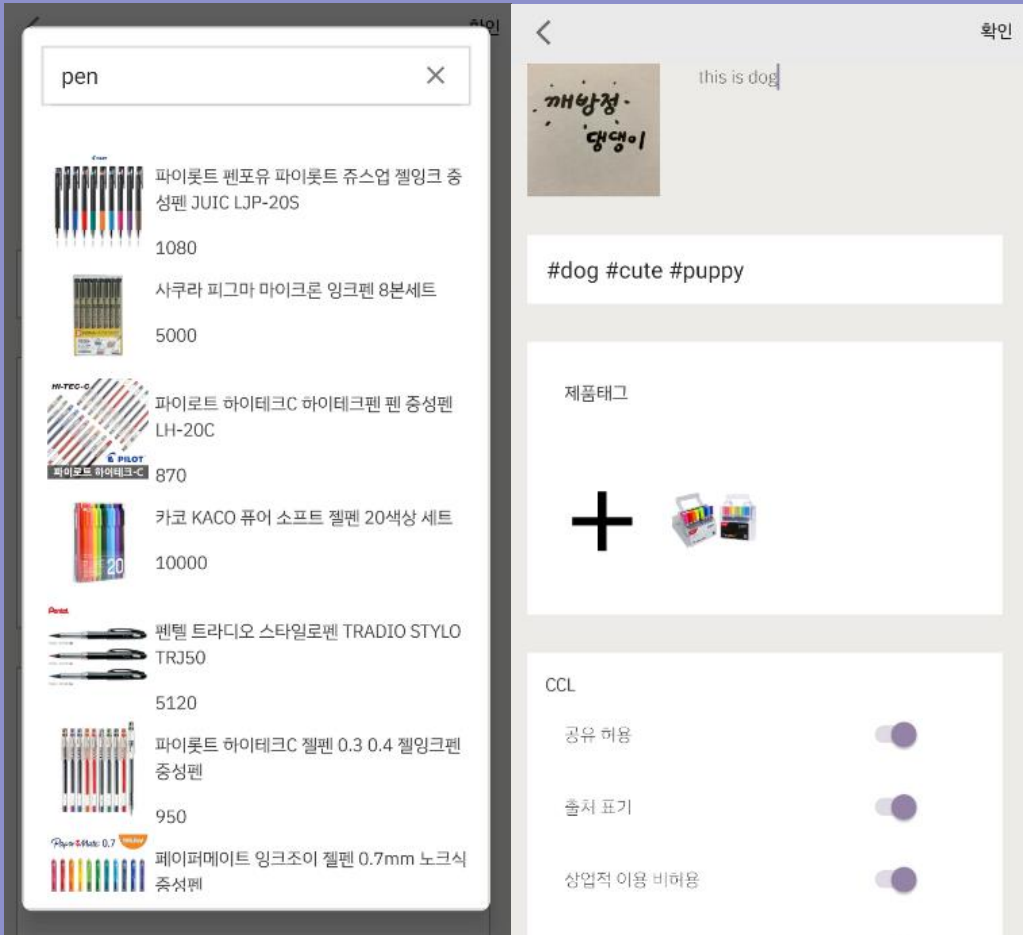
확인

pen

파이롯트 펜포유 파이롯트 쥬스업 젤잉크 중성펜 JUIC LJP-20S

1080

사쿠라 피그마 마이크론 잉크펜 8본세트

5000

HI-TEC-C

PILOT

파이로트 하이테크-C

파이로트 하이테크C 하이테크펜 펜 중성펜 LH-20C

870

20

카코 KACO 퓨어 소프트 젤펜 20색상 세트

10000

Pentel

펜텔 트라디오 스타일로펜 TRADIO STYLO TRJ50

5120

파이롯트 하이테크C 젤펜 0.3 0.4 젤잉크펜 중성펜

950

Paper Mate 0.7

페이퍼메이트 잉크조이 젤펜 0.7mm 노크식 중성펜

확인

깨방정 댕댕이

this is dog

#dog #cute #puppy

제품태그

+

CCL

공유 허용

출처 표기

상업적 이용 비허용